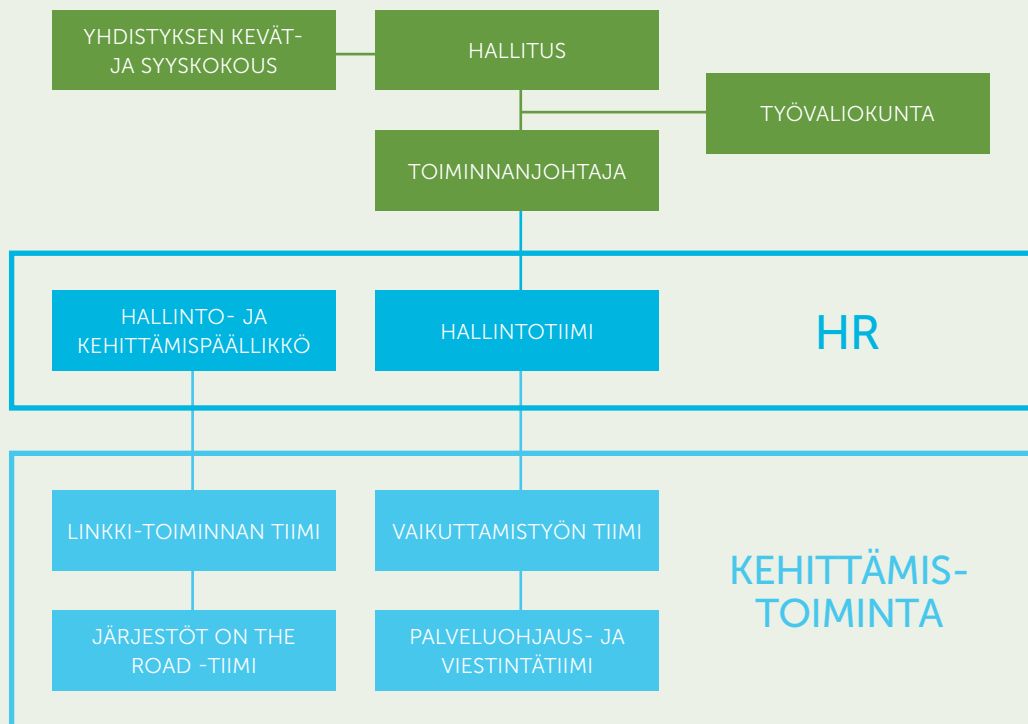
YHDISTYKSEN KEVÄT- JA SYYSKOKOUS

HALLITUS

TYÖVALIOKUNTA

TOIMINNANJOHTAJA

HALLINTO- JA KEHITTÄMISPÄÄLLIKKÖ

HALLINTOTIIMI

HR

LINKKI-TOIMINNAN TIIMI

VAIKUTTAMISTYÖN TIIMI

KEHITTÄMIS-TOIMINTA

JÄRJESTÖT ON THE ROAD -TIIMI

PALVELUOHJAUS- JA VIESTINTÄTIIMI